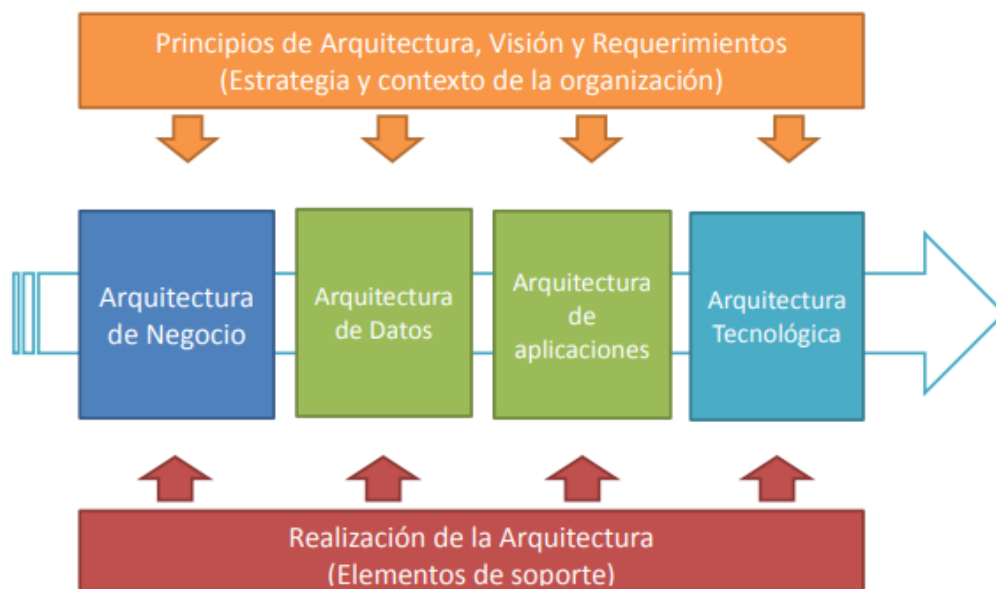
Principios de Arquitectura, Visión y Requerimientos
(Estrategia y contexto de la organización)

Arquitectura de Negocio

Arquitectura de Datos

Arquitectura de aplicaciones

Arquitectura Tecnológica

Realización de la Arquitectura
(Elementos de soporte)